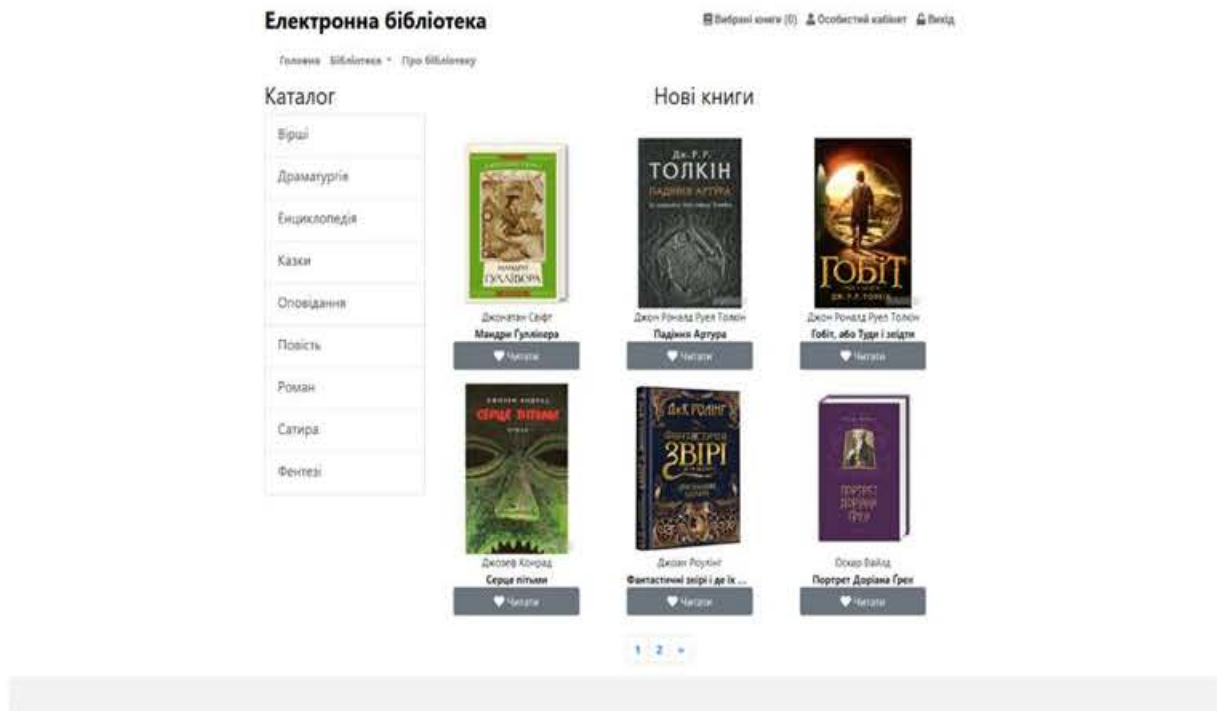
Електронна бібліотека

Вибрані книги (0) Особистий кабінет Вихід

Головна Бібліотека ▾ Про бібліотеку

Каталог

Вірші
Драматургія
Енциклопедія
Казки
Оповідання
Повість
Роман
Сатира
Фентезі

Нові книги

МАНДРИ ГУЛЛІВЕРА
Джонатан Свіфт
Мандри Гуллівера
Читати

ДЖ. Р. Р. ТОЛКІН
ПАДІННЯ АРТУРА
Джон Рональд Руел Толкін
Падіння Артура
Читати

ГОБІТ
ДЖ. Р. Р. ТОЛКІН
Джон Рональд Руел Толкін
Гобіт, або Туди і звідти
Читати

ДЖОЗЕФ КОНРАД
СЕРЦЕ ПІТЬМИ
Джозеф Конрад
Серце пітьми
Читати

ДЖ. К. РОЛІНГ
ФАНТАСТИЧНІ ЗВІРІ
Джоан Роулінг
Фантастичні звірі і де їх ...
Читати

ПОРТРЕТ ДОРІАНА ГРЕЯ
Оскар Вайлд
Портрет Доріана Грея
Читати

1 2 »